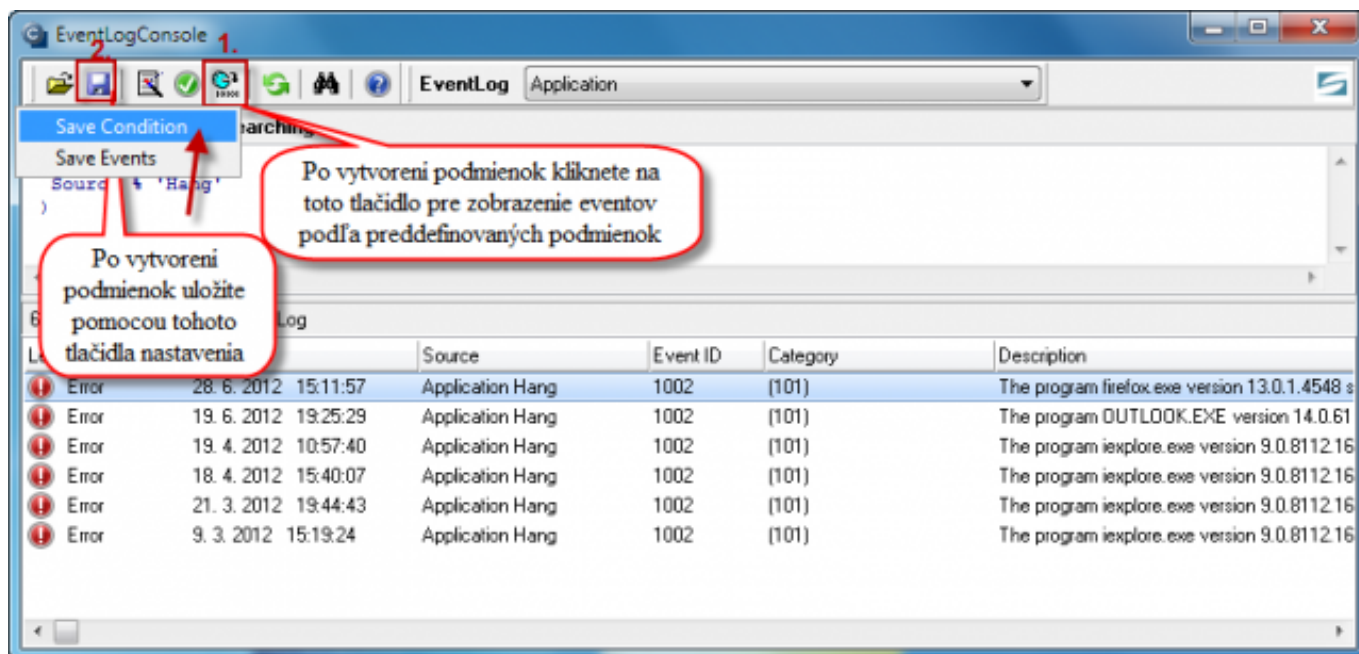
EventLogConsole

2. 1.

EventLog Application

Save Condition
Save Events

earching

Source % 'Hang'
)

Po vytvoreni podmienok kliknete na toto tlačidlo pre zobrazenie eventov podľa preddefinovaných podmienok

Po vytvoreni podmienok uložite pomocou tohoto tlačidla nastavenia

6 Log

| L | | Source | Event ID | Category | Description |
|---|---|---|---|---|---|
| Error | 28. 6. 2012 15:11:57 | Application Hang | 1002 | (101) | The program firefox.exe version 13.0.1.4548 s |
| Error | 19. 6. 2012 19:25:29 | Application Hang | 1002 | (101) | The program OUTLOOK.EXE version 14.0.61 |
| Error | 19. 4. 2012 10:57:40 | Application Hang | 1002 | (101) | The program iexplore.exe version 9.0.8112.16 |
| Error | 18. 4. 2012 15:40:07 | Application Hang | 1002 | (101) | The program iexplore.exe version 9.0.8112.16 |
| Error | 21. 3. 2012 19:44:43 | Application Hang | 1002 | (101) | The program iexplore.exe version 9.0.8112.16 |
| Error | 9. 3. 2012 15:19:24 | Application Hang | 1002 | (101) | The program iexplore.exe version 9.0.8112.16 |